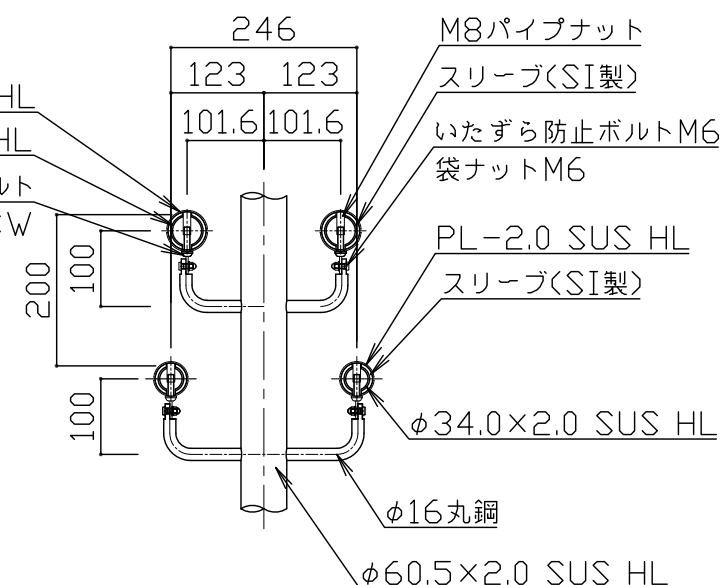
246

123 123

101.6 101.6

HL

HL

ルト

W

200

100

100

M8パイプナット

スリーブ(SI製)

いたずら防止ボルトM6

袋ナットM6

PL-2.0 SUS HL

スリーブ(SI製)

$\phi$34.0×2.0 SUS HL

$\phi$16丸鋼

$\phi$60.5×2.0 SUS HL